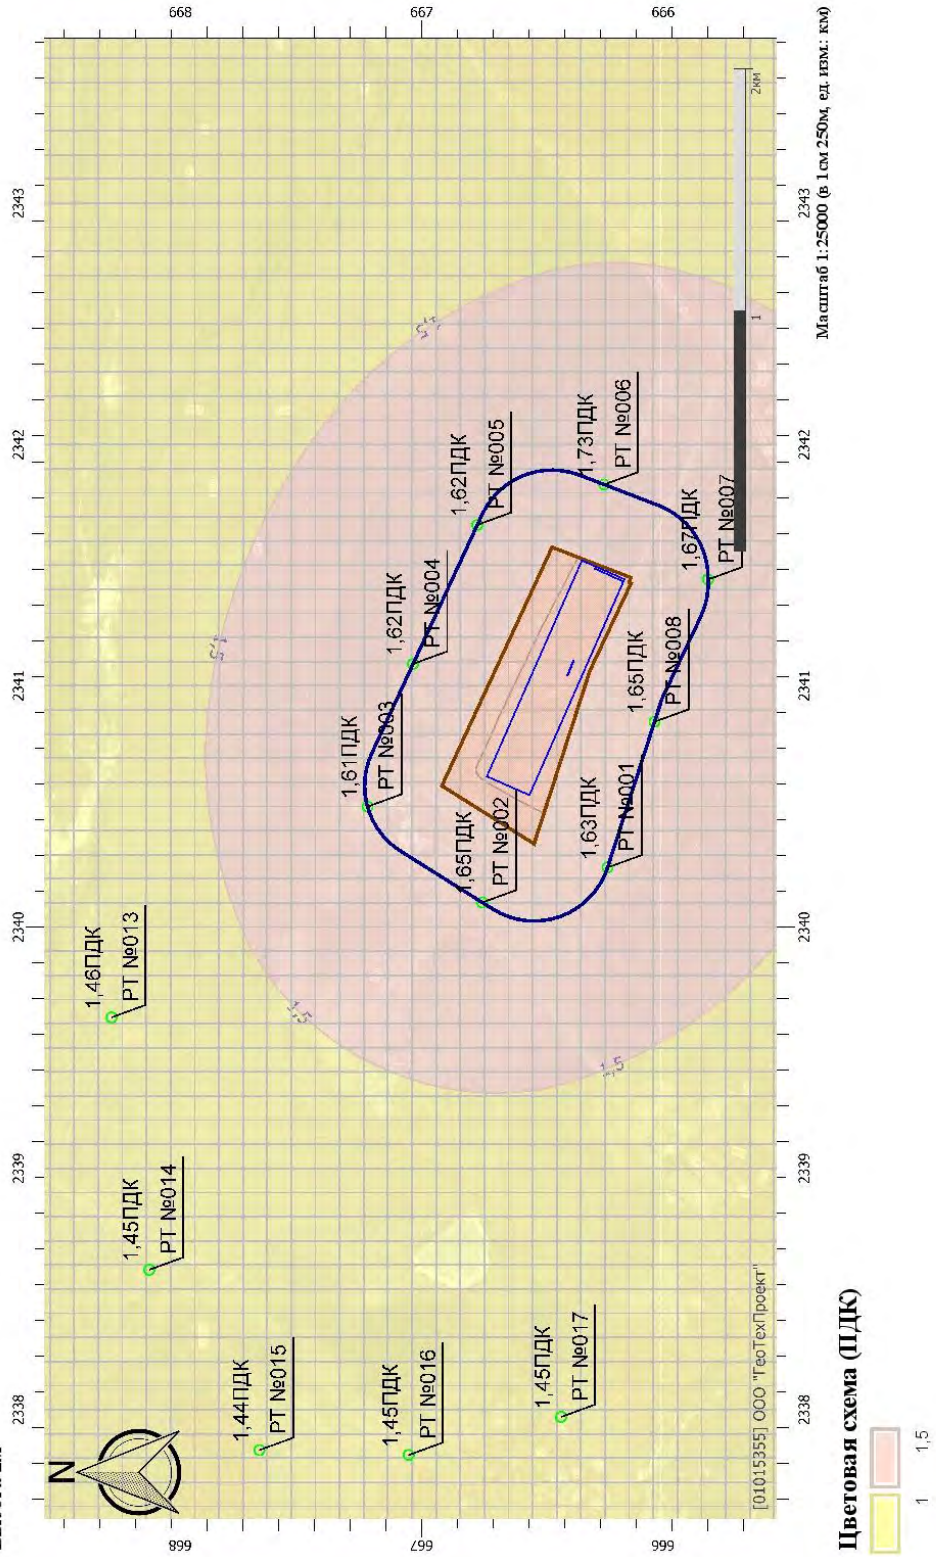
668
667
666
2338
2339
2340
2341
2342
2343
N
1,46ПДК
РТ №013
1,45ПДК
РТ №014
1,44ПДК
РТ №015
1,45ПДК
РТ №016
1,45ПДК
РТ №017
1,61ПДК
РТ №003
1,62ПДК
РТ №004
1,62ПДК
РТ №005
1,73ПДК
РТ №006
1,67ПДК
РТ №007
1,65ПДК
РТ №008
1,63ПДК
РТ №001
1,65ПДК
РТ №002
1,5
1,5
1,5
1,5
1
2км
Масштаб 1:25000 (в 1см 250м, ед. изм.: км)
[01015355] ООО "ГеоТехПроект"
Цветовая схема (ПДК)
1
1,5